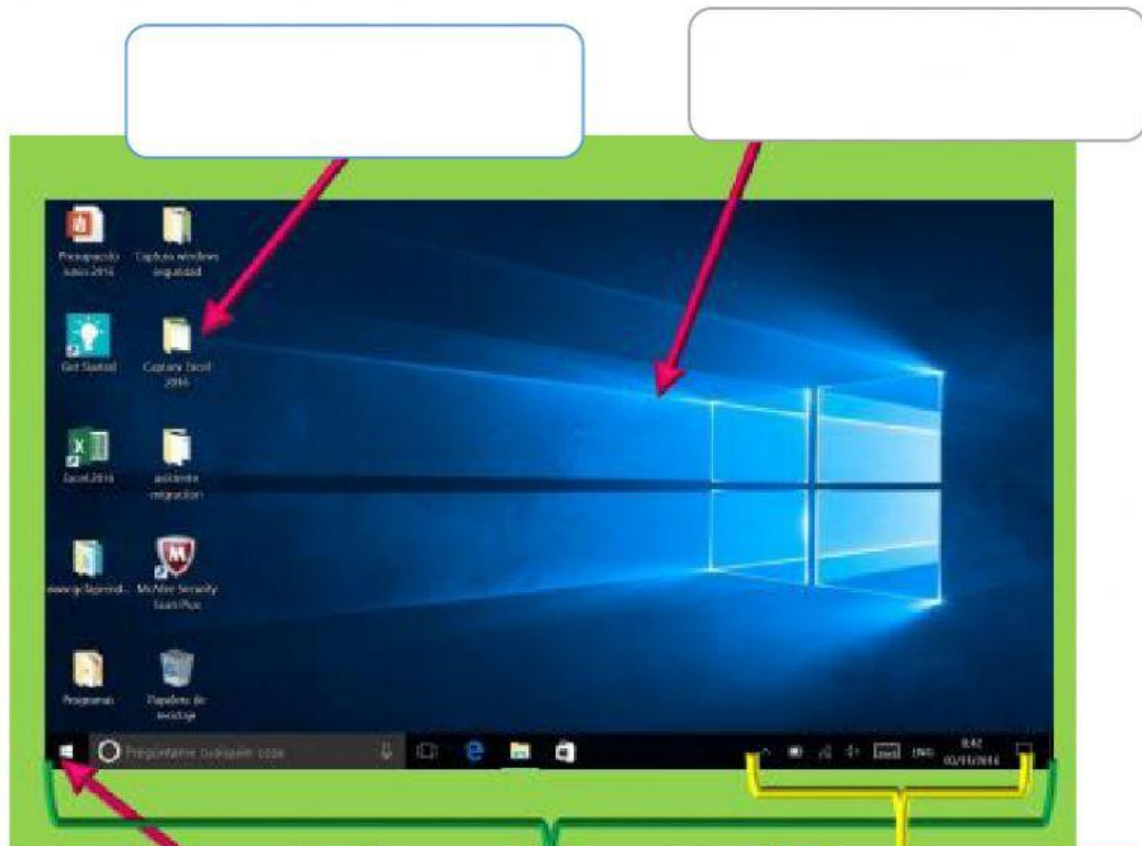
Presupuesto Junio 2016

Capturas windows seguridad

Get Started

Capturas Excel 2016

Excel 2016

asistente migración

www.gcfaprendi...

McAfee Security Scan Plus

Programas

Papelera de reciclaje

Pregúntame cualquier cosa

ESP

8:42

02/11/2016